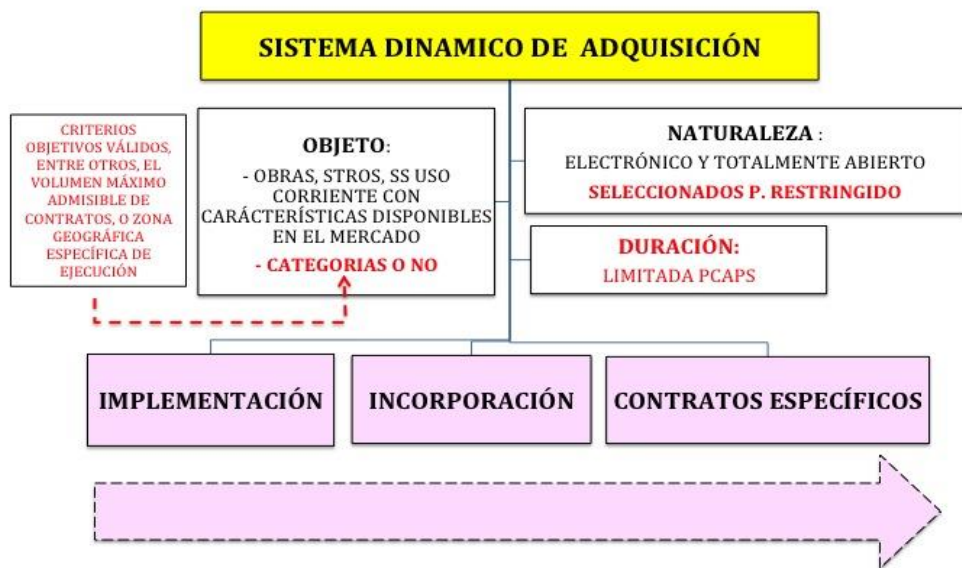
SISTEMA DINAMICO DE ADQUISICIÓN

CRITERIOS OBJETIVOS VÁLIDOS, ENTRE OTROS, EL VOLUMEN MÁXIMO ADMISIBLE DE CONTRATOS, O ZONA GEOGRÁFICA ESPECÍFICA DE EJECUCIÓN

OBJETO:
- OBRAS, STROS, SS USO CORRIENTE CON CARÁCTERÍSTICAS DISPONIBLES EN EL MERCADO
- CATEGORIAS O NO

NATURALEZA :
ELECTRÓNICO Y TOTALMENTE ABIERTO
SELECCIONADOS P. RESTRINGIDO

DURACIÓN:
LIMITADA PCAPS

IMPLEMENTACIÓN

INCORPORACIÓN

CONTRATOS ESPECÍFICOS